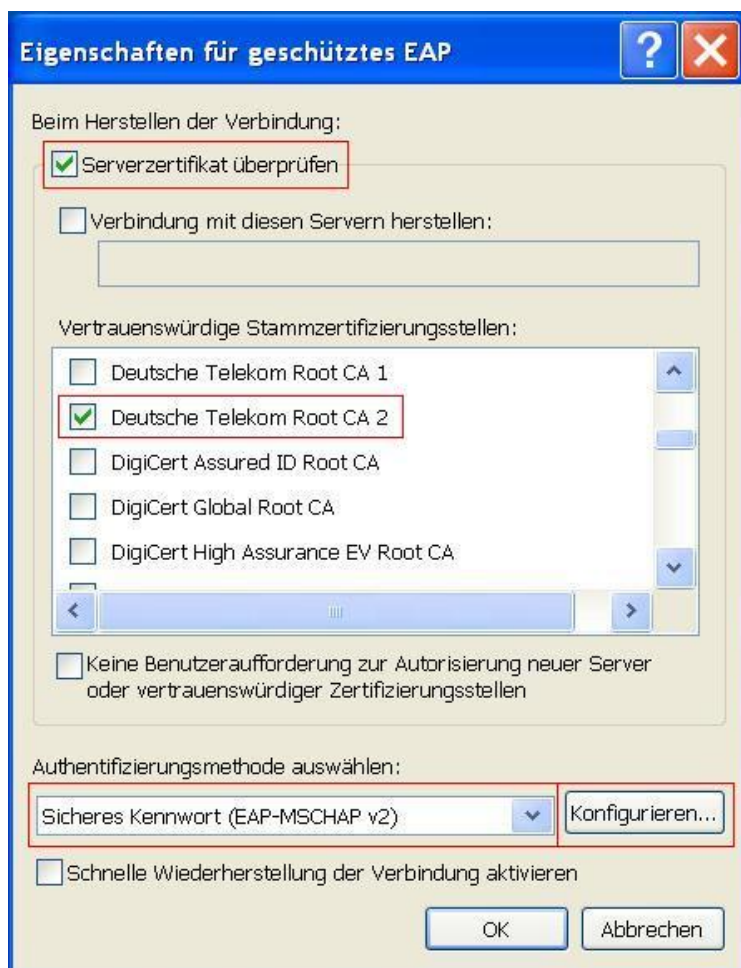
Eigenschaften für geschütztes EAP

Beim Herstellen der Verbindung:

Serverzertifikat überprüfen

Verbindung mit diesen Servern herstellen:

Vertrauenswürdige Stammzertifizierungsstellen:

Deutsche Telekom Root CA 1

Deutsche Telekom Root CA 2

DigiCert Assured ID Root CA

DigiCert Global Root CA

DigiCert High Assurance EV Root CA

Keine Benutzeraufforderung zur Autorisierung neuer Server oder vertrauenswürdiger Zertifizierungsstellen

Authentifizierungsmethode auswählen:

Sicheres Kennwort (EAP-MSCHAP v2)

Konfigurieren...

Schnelle Wiederherstellung der Verbindung aktivieren

OK

Abbrechen